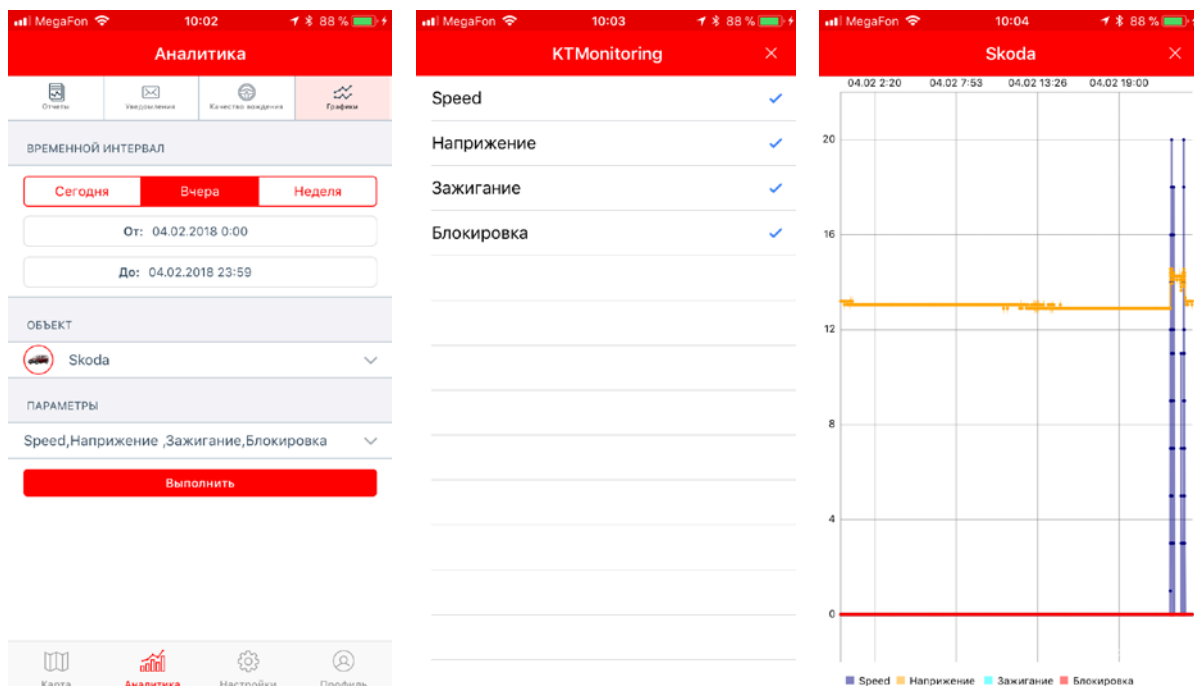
MegaFon 10:02 88 %

Аналитика

Отчеты | Уведомления | Качество вождения | Графики

ВРЕМЕННОЙ ИНТЕРВАЛ

Сегодня | Вчера | Неделя

От: 04.02.2018 0:00

До: 04.02.2018 23:59

ОБЪЕКТ

Skoda

ПАРАМЕТРЫ

Speed,Наприжение ,Зажигание,Блокировка

Выполнить

Карта | Аналитика | Настройки | Профиль

MegaFon 10:03 88 %

KTMonitoring

Speed

Наприжение

Зажигание

Блокировка

MegaFon 10:04 88 %

Skoda

04.02 2:20 04.02 7:53 04.02 13:26 04.02 19:00

20

16

12

8

4

0

Speed Наприжение Зажигание Блокировка